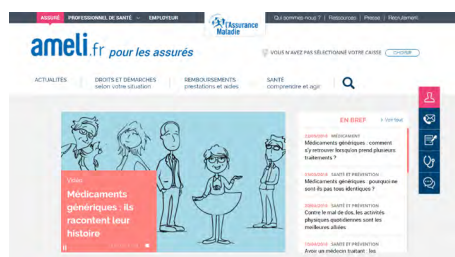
ASSURÉ PROFESSIONNEL DE SANTÉ EMPLOYEUR

l'Assurance Maladie

Qui sommes-nous ? | Ressources | Presse | Recrutement

ameli.fr pour les assurés

VOUS N'AVEZ PAS SÉLECTIONNÉ VOTRE CAISSE CHOISIR

ACTUALITÉS

DROITS ET DÉMARCHES selon votre situation

REMBOURSEMENTS prestations et aides

SANTÉ comprendre et agir

Vidéo

Médicaments génériques : ils racontent leur histoire

EN BREF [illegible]

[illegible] MÉDICAMENT
Médicaments génériques : comment s'y retrouver lorsqu'on prend plusieurs traitements ?

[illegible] MÉDICAMENT
Médicaments génériques : pourquoi ne sont-ils pas tous identiques ?

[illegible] SANTÉ ET PRÉVENTION
Contre le mal de dos, les activités physiques quotidiennes sont les meilleures alliées

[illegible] SANTÉ ET PRÉVENTION
Avoir un médecin traitant : les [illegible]